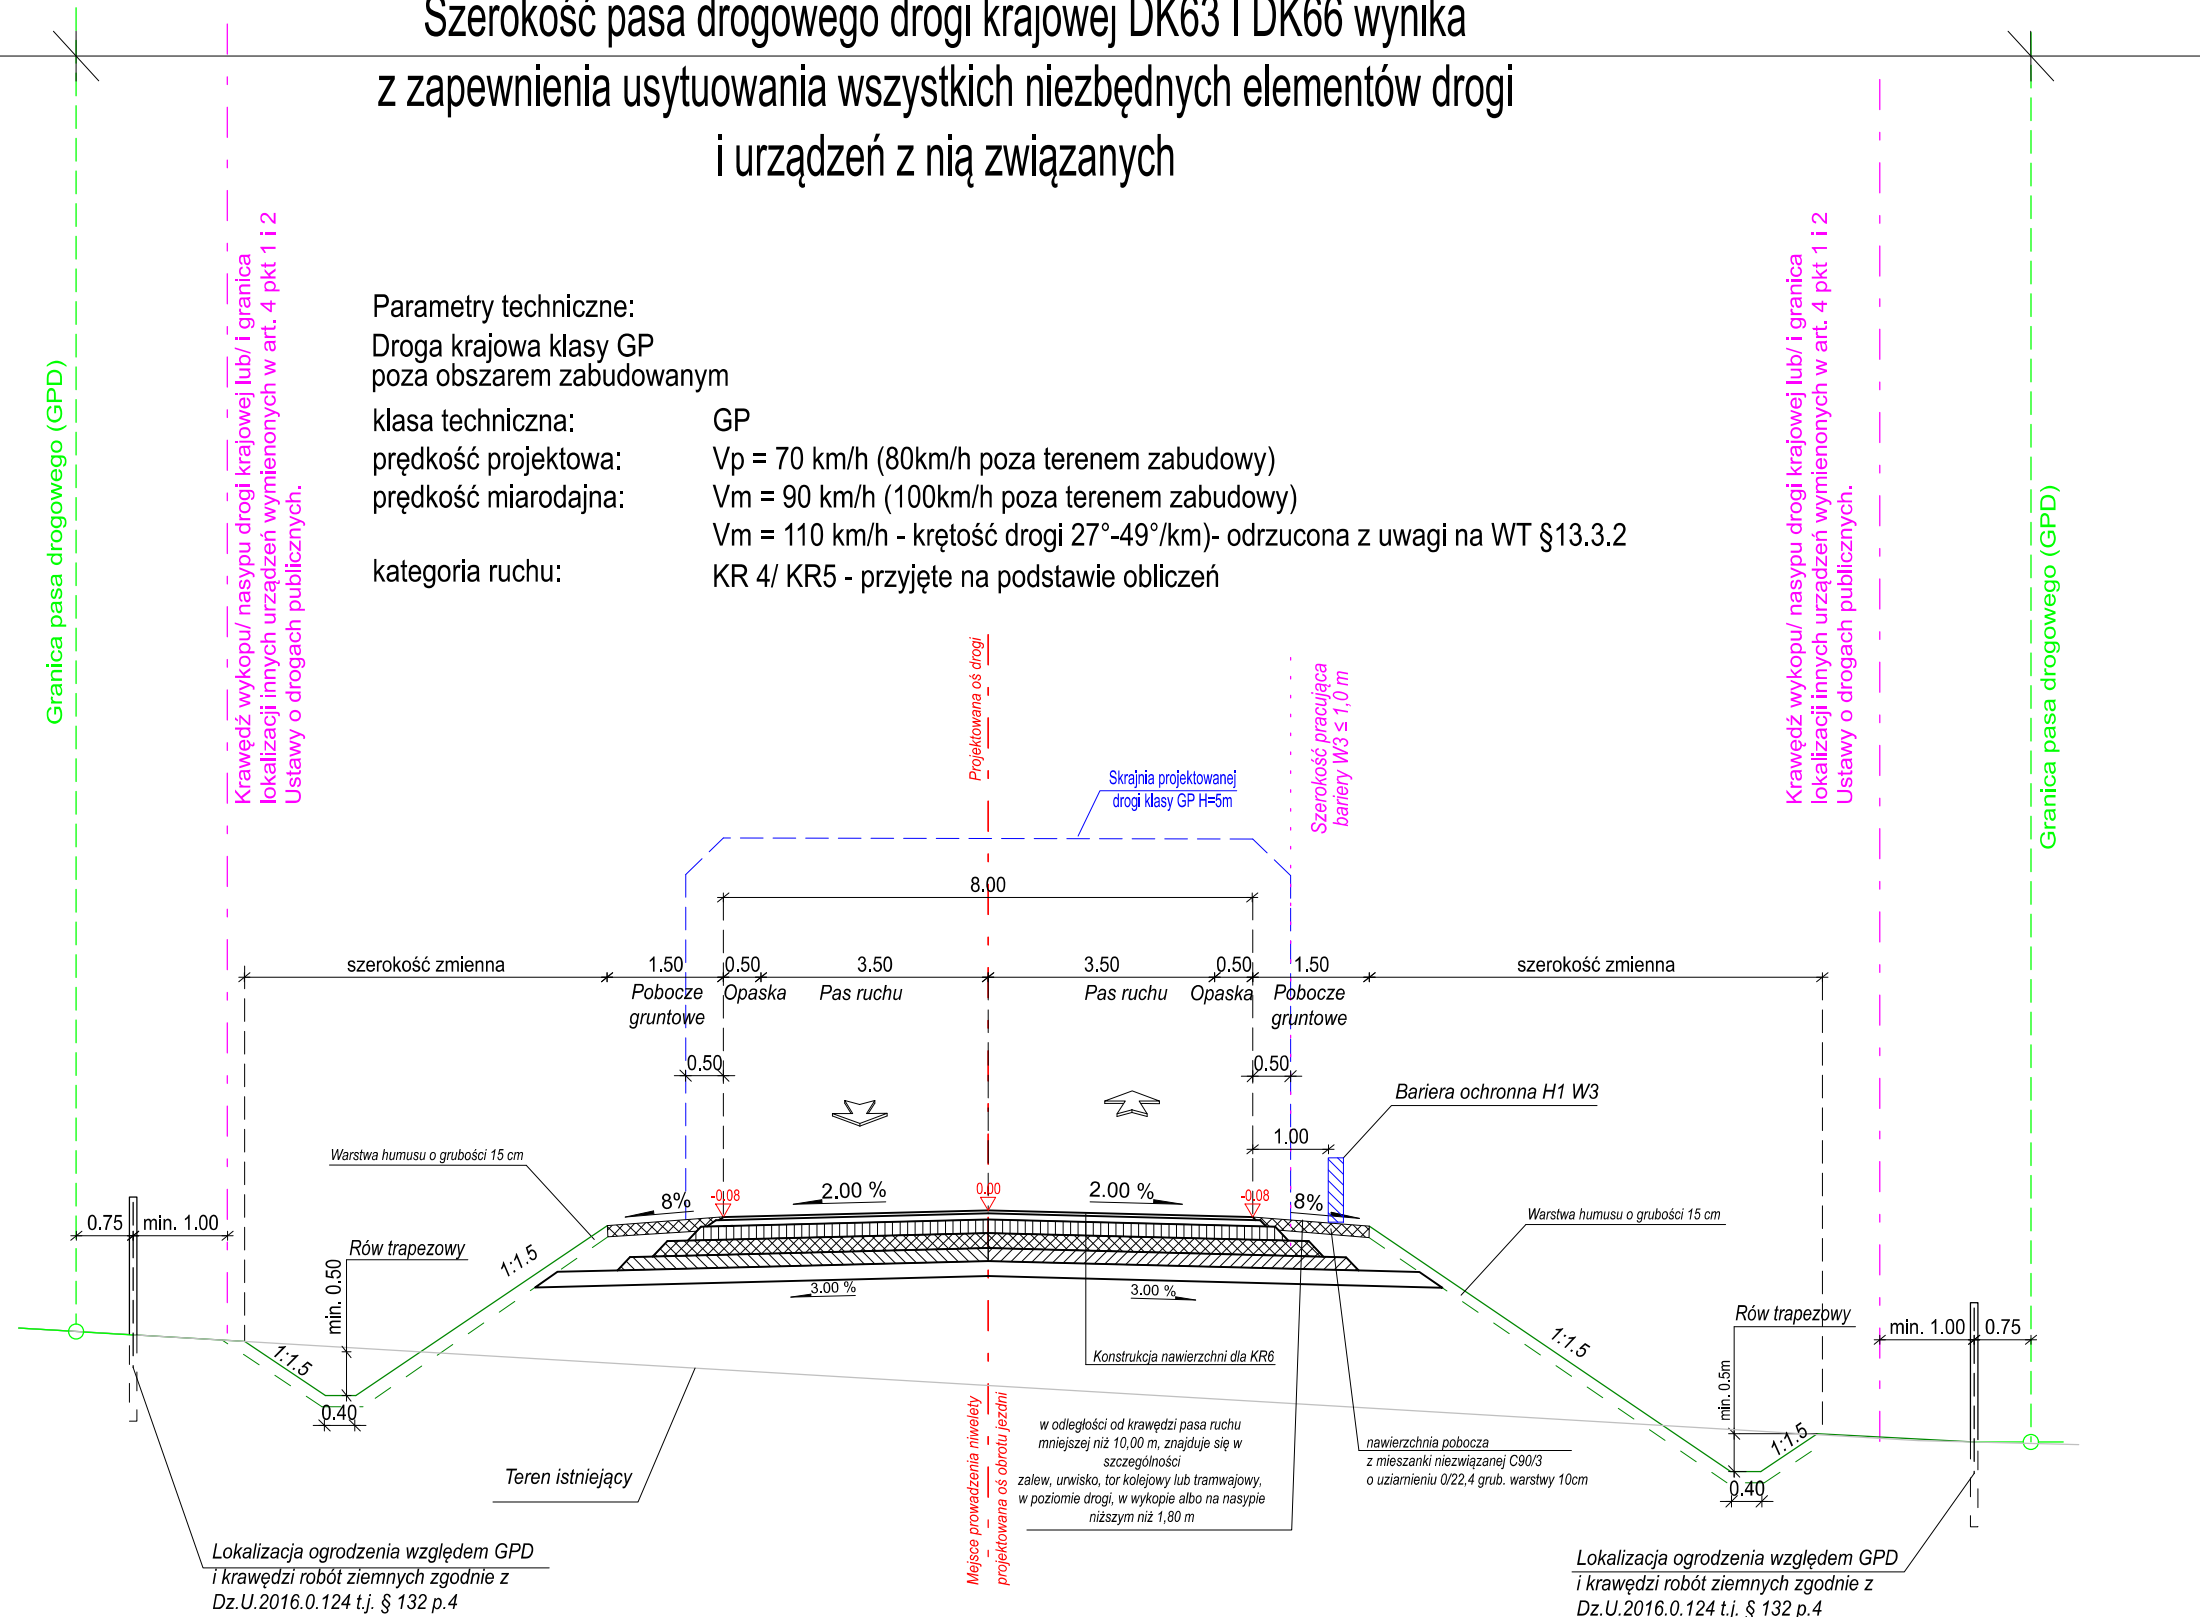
Szerokość pasa drogowego drogi krajowej DK63 i DK66 wynika
z zapewnienia usytuowania wszystkich niezbędnych elementów drogi
i urządzeń z nią związanych

Granica pasa drogowego (GPD)

Krawędź wykopu/ nasypu drogi krajowej lub/ i granica lokalizacji innych urządzeń wymienionych w art. 4 pkt 1 i 2 Ustawy o drogach publicznych.

Parametry techniczne:
Droga krajowa klasy GP
poza obszarem zabudowanym

klasa techniczna: GP
prędkość projektowa: Vp = 70 km/h (80km/h poza terenem zabudowy)
prędkość miarodajna: Vm = 90 km/h (100km/h poza terenem zabudowy)
Vm = 110 km/h - krętość drogi 27°-49°/km)- odrzucona z uwagi na WT §13.3.2
kategoria ruchu: KR 4/ KR5 - przyjęte na podstawie obliczeń

Krawędź wykopu/ nasypu drogi krajowej lub/ i granica lokalizacji innych urządzeń wymienionych w art. 4 pkt 1 i 2 Ustawy o drogach publicznych.

Granica pasa drogowego (GPD)

Projektowana oś drogi

Skrajnia projektowanej drogi klasy GP H=5m

Szerokość pracująca bariery W3 ≤ 1,0 m

8.00

szerokość zmienna 1.50 0.50 3.50 3.50 0.50 1.50 szerokość zmienna

Pobocze gruntowe Opaska Pas ruchu Pas ruchu Opaska Pobocze gruntowe

0.50 0.50

Bariera ochronna H1 W3

1.00

Warstwa humusu o grubości 15 cm

8% -0.08 2.00 % 0.00 2.00 % -0.08 8%

Warstwa humusu o grubości 15 cm

0.75 min. 1.00

Rów trapezowy

min. 0.50

1:1.5

1:1.5

3.00 % 3.00 %

1:1.5

Rów trapezowy

min. 1.00 0.75

Konstrukcja nawierzchni dla KR6

min. 0.5m

1:1.5

0.40

Teren istniejący

Mejsce prowadzenia niwelety projektowana oś obrotu jezdni

w odległości od krawędzi pasa ruchu mniejszej niż 10,00 m, znajduje się w szczególności zalew, urwisko, tor kolejowy lub tramwajowy, w poziomie drogi, w wykopie albo na nasypie niższym niż 1,80 m

nawierzchnia pobocza z mieszanki niezwiązanej C90/3 o uziarnieniu 0/22,4 grub. warstwy 10cm

0.40

Lokalizacja ogrodzenia względem GPD i krawędzi robót ziemnych zgodnie z Dz.U.2016.0.124 t.j. § 132 p.4

Lokalizacja ogrodzenia względem GPD i krawędzi robót ziemnych zgodnie z Dz.U.2016.0.124 t.j. § 132 p.4